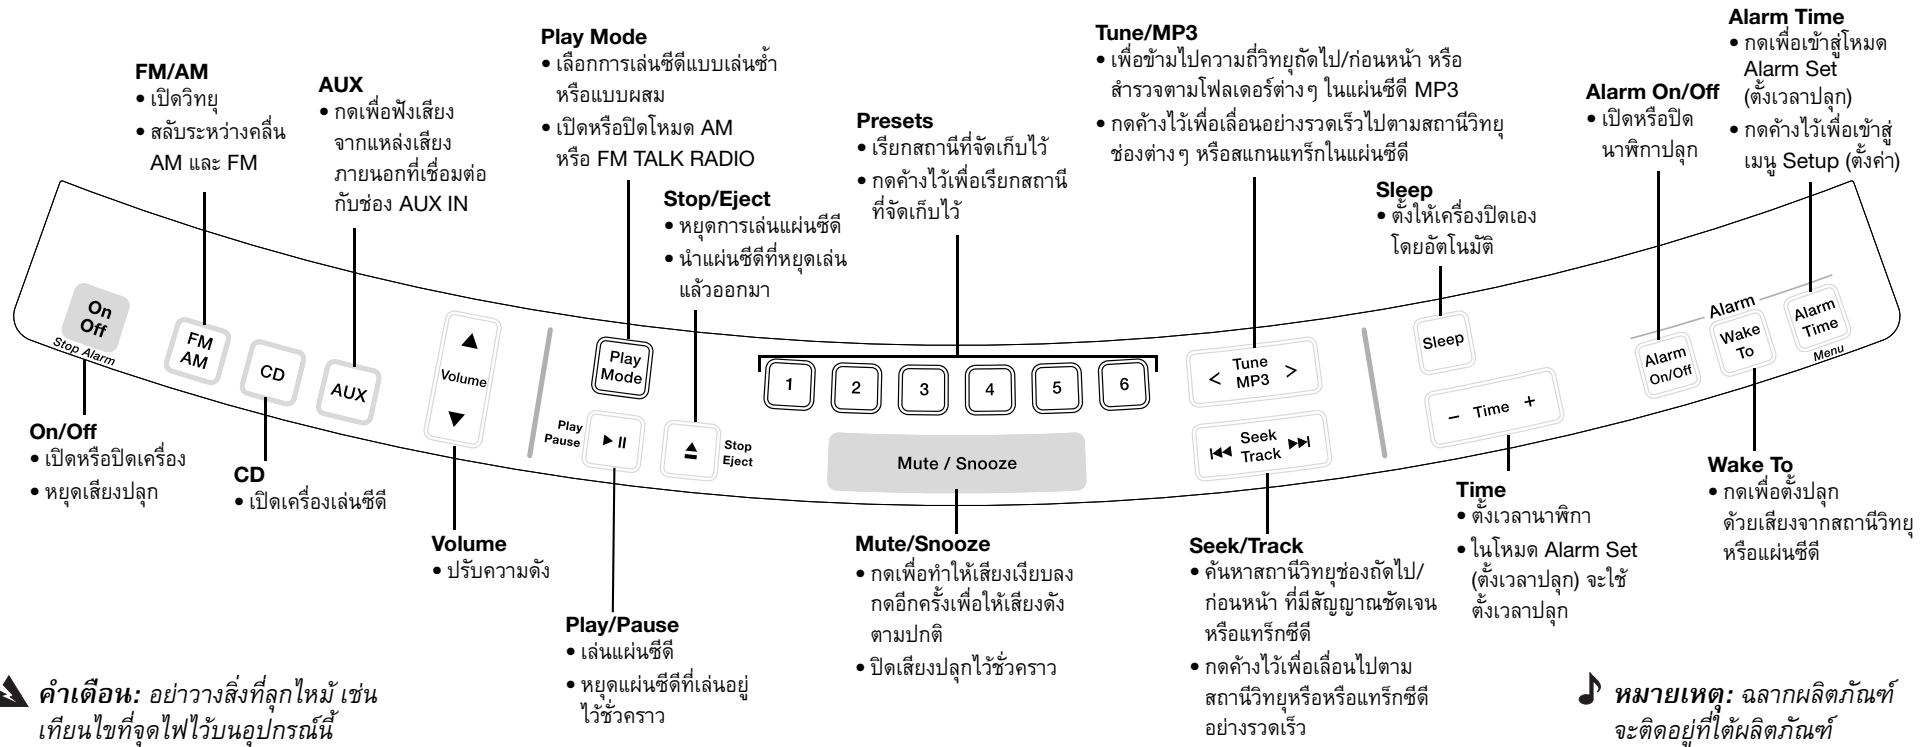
FM/AM
• เปิดวิทยุ
• สลับระหว่างคลื่น AM และ FM

AUX
• กดเพื่อฟังเสียงจากแหล่งเสียงภายนอกที่เชื่อมต่อกับช่อง AUX IN

Play Mode
• เลือกการเล่นซีดีแบบเล่นซ้ำหรือแบบผสม
• เปิดหรือปิดโหมด AM หรือ FM TALK RADIO

Stop/Eject
• หยุดการเล่นแผ่นซีดี
• นำแผ่นซีดีที่หยุดเล่นแล้วออกมา

Presets
• เรียกสถานีที่จัดเก็บไว้
• กดค้างไว้เพื่อเรียกสถานีที่จัดเก็บไว้

Tune/MP3
• เพื่อข้ามไปความถี่วิทยุถัดไป/ก่อนหน้า หรือสำรวจตามโฟลเดอร์ต่างๆ ในแผ่นซีดี MP3
• กดค้างไว้เพื่อเลื่อนอย่างรวดเร็วไปตามสถานีวิทยุช่องต่างๆ หรือสแกนแทร็กในแผ่นซีดี

Sleep
• ตั้งให้เครื่องปิดเองโดยอัตโนมัติ

Alarm On/Off
• เปิดหรือปิดนาฬิกาปลุก

Alarm Time
• กดเพื่อเข้าสู่โหมด Alarm Set (ตั้งเวลาปลุก)
• กดค้างไว้เพื่อเข้าสู่เมนู Setup (ตั้งค่า)

On Off
Stop Alarm
FM AM
CD
AUX
Volume
Play Mode
Play Pause
Stop Eject
1
2
3
4
5
6
Mute / Snooze
< Tune MP3 >
Seek Track
Sleep
– Time +
Alarm
Alarm On/Off
Wake To
Alarm Time
Menu

On/Off
• เปิดหรือปิดเครื่อง
• หยุดเสียงปลุก

CD
• เปิดเครื่องเล่นซีดี

Volume
• ปรับความดัง

Play/Pause
• เล่นแผ่นซีดี
• หยุดแผ่นซีดีที่เล่นอยู่ไว้ชั่วคราว

Mute/Snooze
• กดเพื่อทำให้เสียงเงียบลง กดอีกครั้งเพื่อให้เสียงดังตามปกติ
• ปิดเสียงปลุกไว้ชั่วคราว

Seek/Track
• ค้นหาสถานีวิทยุช่องถัดไป/ก่อนหน้า ที่มีสัญญาณชัดเจนหรือแทร็กซีดี
• กดค้างไว้เพื่อเลื่อนไปตามสถานีวิทยุหรือหรือแทร็กซีดีอย่างรวดเร็ว

Time
• ตั้งเวลานาฬิกา
• ในโหมด Alarm Set (ตั้งเวลาปลุก) จะใช้ตั้งเวลาปลุก

Wake To
• กดเพื่อตั้งปลุกด้วยเสียงจากสถานีวิทยุหรือแผ่นซีดี

คำเตือน: อย่าวางสิ่งที่ลุกไหม้ เช่น เทียนไขที่จุดไฟไว้บนอุปกรณ์นี้

หมายเหตุ: ฉลากผลิตภัณฑ์จะติดอยู่ที่ใต้ผลิตภัณฑ์